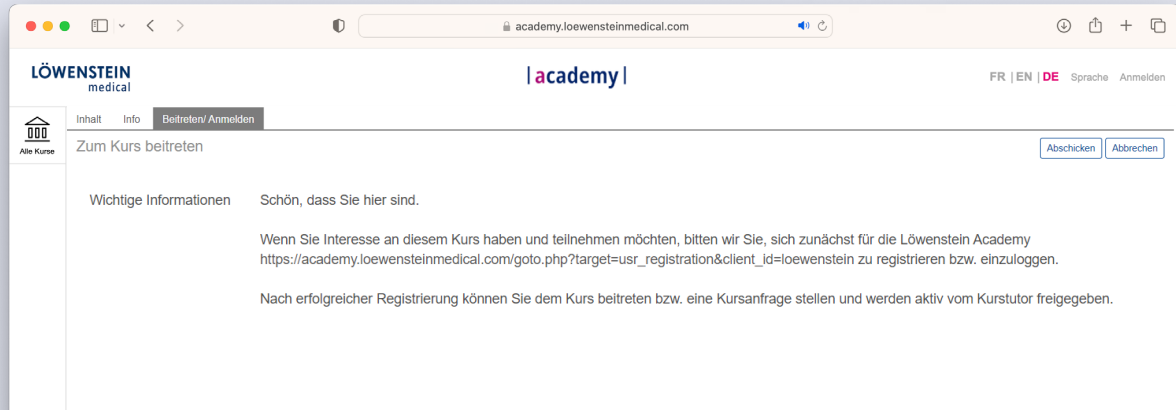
academy.loewensteinmedical.com

LÖWENSTEIN medical

|academy|

FR | EN | DE Sprache Anmelden

Alle Kurse

Inhalt Info Beitreten/ Anmelden

Zum Kurs beitreten

Abschicken Abbrechen

Wichtige Informationen

Schön, dass Sie hier sind.

Wenn Sie Interesse an diesem Kurs haben und teilnehmen möchten, bitten wir Sie, sich zunächst für die Löwenstein Academy https://academy.loewensteinmedical.com/goto.php?target=usr_registration&client_id=loewenstein zu registrieren bzw. einzuloggen.

Nach erfolgreicher Registrierung können Sie dem Kurs beitreten bzw. eine Kursanfrage stellen und werden aktiv vom Kurstutor freigegeben.